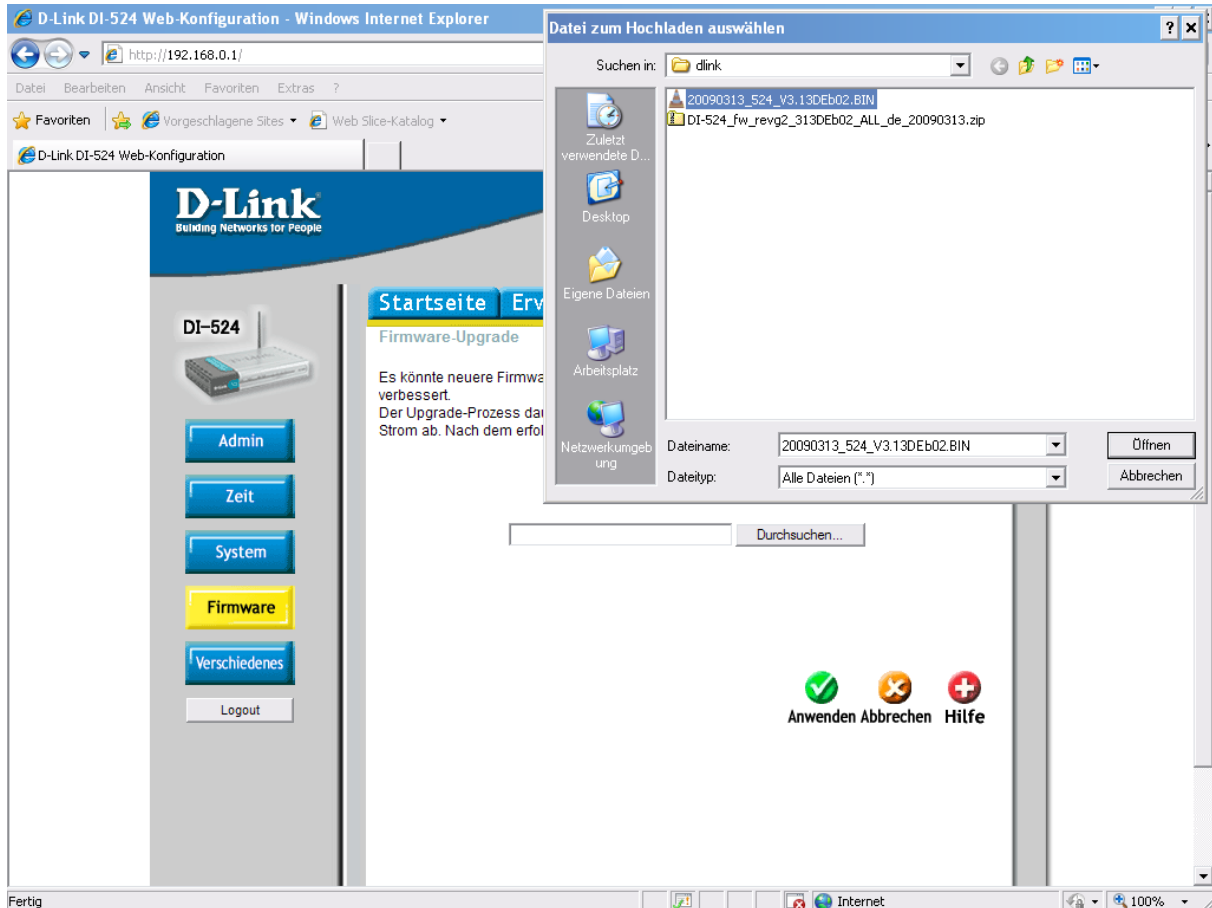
D-Link DI-524 Web-Konfiguration - Windows Internet Explorer

http://192.168.0.1/

Datei Bearbeiten Ansicht Favoriten Extras ?

Favoriten Vorgeschlagene Sites Web Slice-Katalog

D-Link DI-524 Web-Konfiguration

D-Link
Building Networks for People

DI-524

Admin

Zeit

System

Firmware

Verschiedenes

Logout

Startseite Erw

Firmware-Upgrade

Es könnte neuere Firmwa verbessert.
Der Upgrade-Prozess dau Strom ab. Nach dem erfol

Durchsuchen...

Anwenden Abbrechen Hilfe

Datei zum Hochladen auswählen

Suchen in: dlink

Zuletzt verwendete D...

Desktop

Eigene Dateien

Arbeitsplatz

Netzwerkumgebung

20090313_524_V3.13DEb02.BIN
DI-524_fw_revg2_313DEb02_ALL_de_20090313.zip

Dateiname: 20090313_524_V3.13DEb02.BIN

Dateityp: Alle Dateien (*.*)

Öffnen

Abbrechen

Fertig

Internet

100%